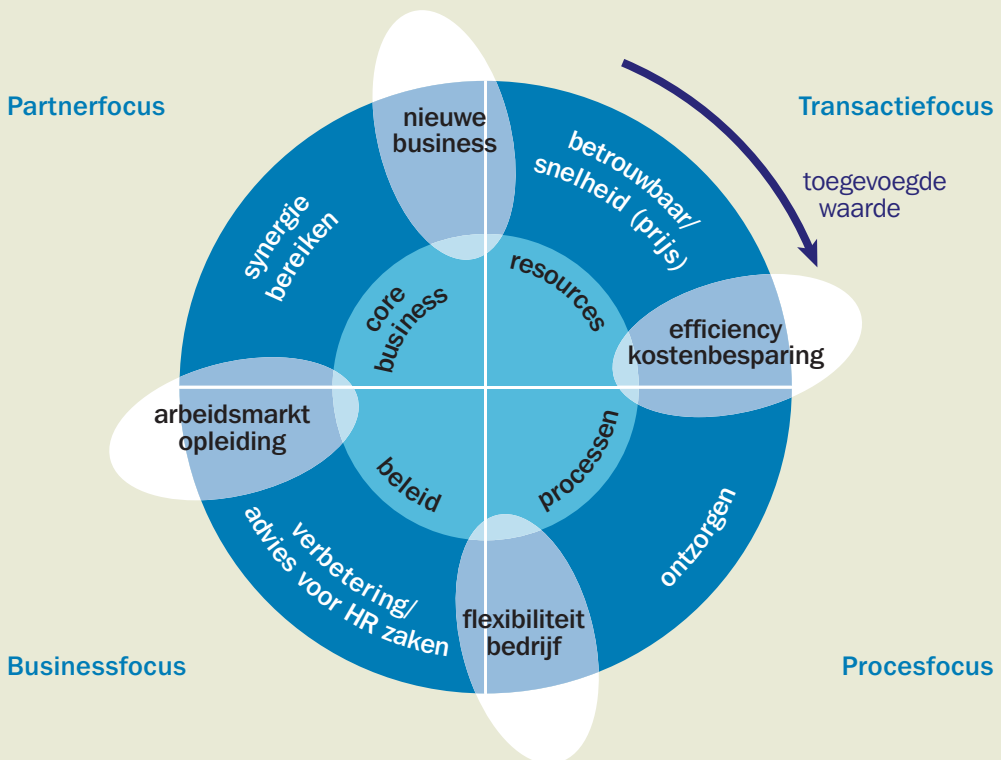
Partnerfocus

Transactiefocus

toegevoegde waarde

nieuwe business

betrouwbaar/ snelheid (prijs)

synergie bereiken

core business

resources

efficiency kostenbesparing

arbeidsmarkt opleiding

beleid

processen

verbetering/ advies voor HR zaken

ontzorgen

flexibiliteit bedrijf

Businessfocus

Procesfocus